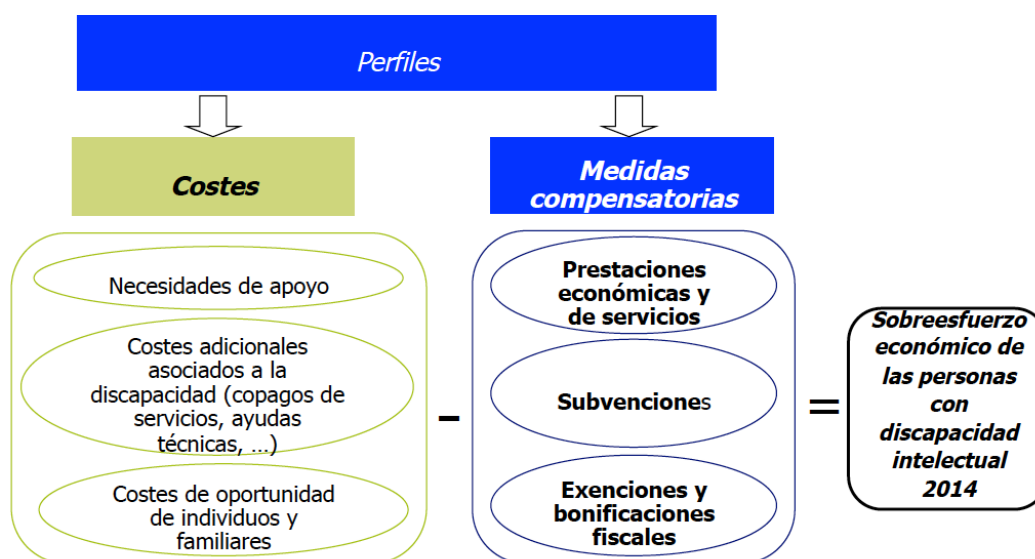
Perfiles

Costes

Medidas compensatorias

Necesidades de apoyo

Costes adicionales asociados a la discapacidad (copagos de servicios, ayudas técnicas, …)

Costes de oportunidad de individuos y familiares

-

Prestaciones económicas y de servicios

Subvenciones

Exenciones y bonificaciones fiscales

=

Sobreesfuerzo económico de las personas con discapacidad intelectual 2014